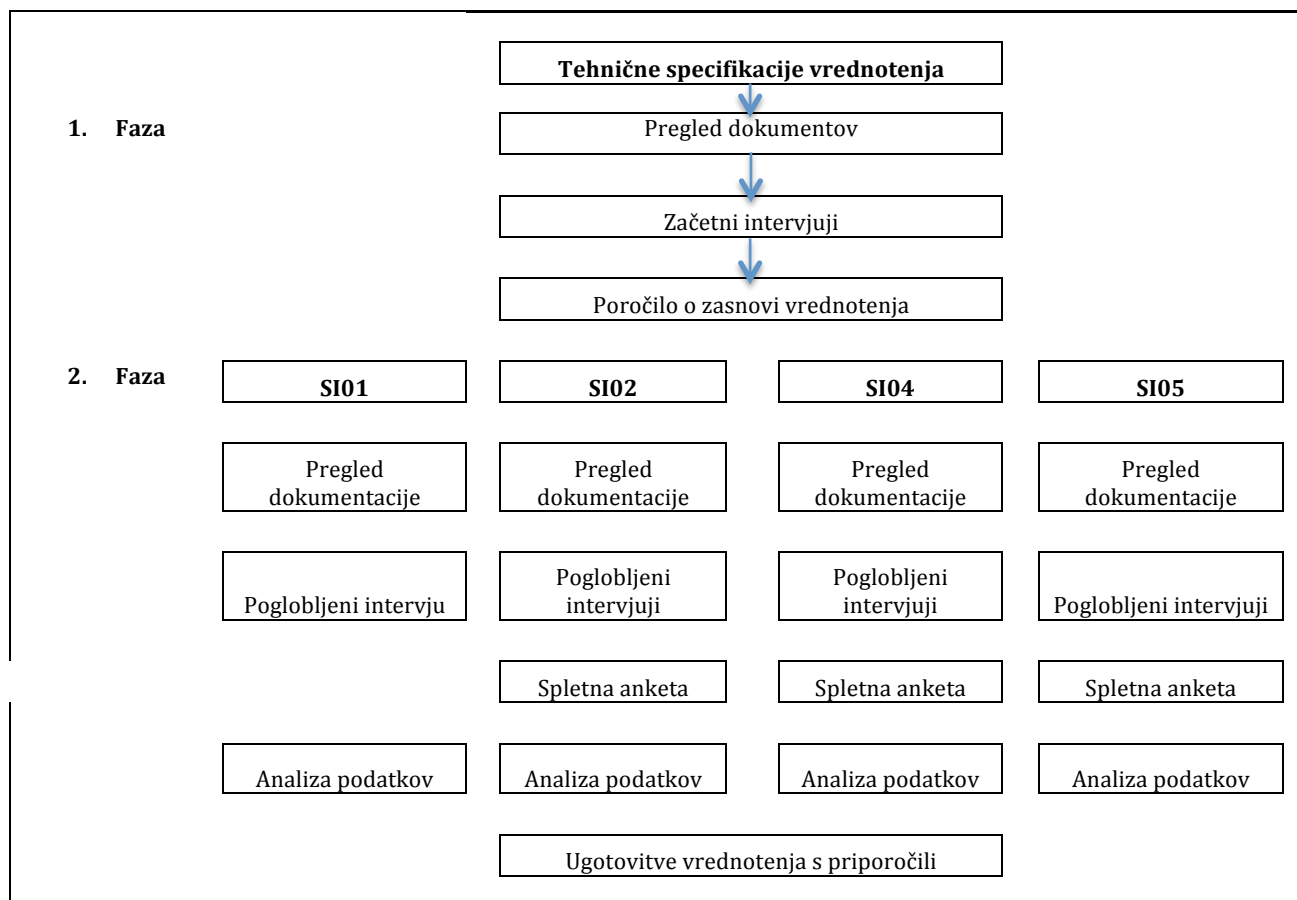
Tehnične specifikacije vrednotenja

1. Faza

Pregled dokumentov

Začetni intervjuji

Poročilo o zasnovi vrednotenja

2. Faza

SI01

SI02

SI04

SI05

Pregled dokumentacije

Pregled dokumentacije

Pregled dokumentacije

Pregled dokumentacije

Poglobljeni intervju

Poglobljeni intervjuji

Poglobljeni intervjuji

Poglobljeni intervjuji

Spletna anketa

Spletna anketa

Spletna anketa

Analiza podatkov

Analiza podatkov

Analiza podatkov

Analiza podatkov

Ugotovitve vrednotenja s priporočili